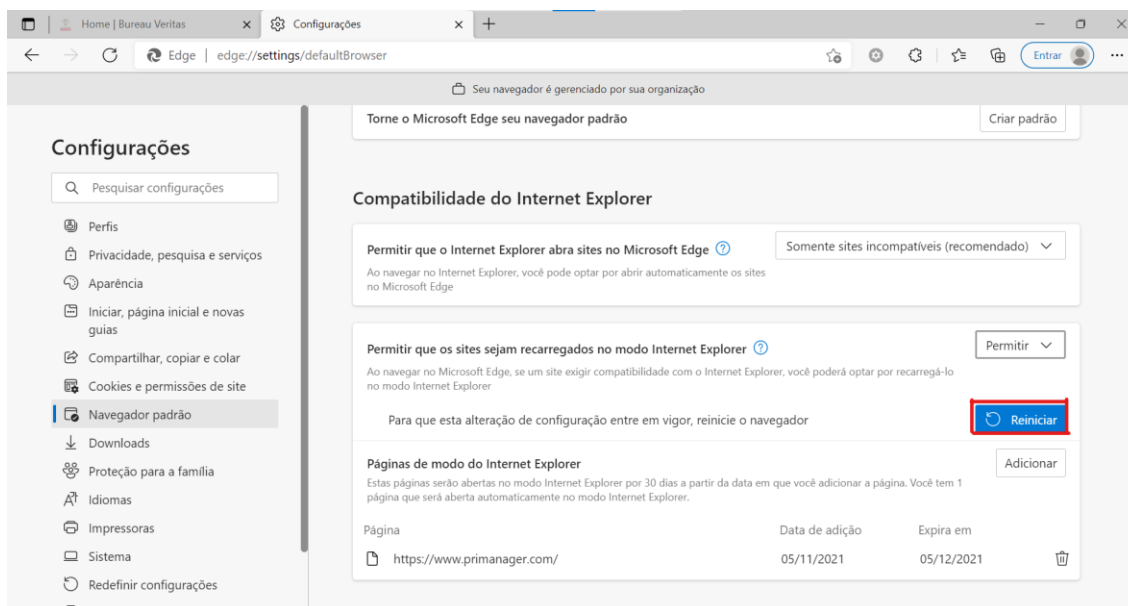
Home | Bureau Veritas
Configurações
Edge | edge://settings/defaultBrowser
Entrar
Seu navegador é gerenciado por sua organização

Configurações
Pesquisar configurações
Perfis
Privacidade, pesquisa e serviços
Aparência
Iniciar, página inicial e novas guias
Compartilhar, copiar e colar
Cookies e permissões de site
Navegador padrão
Downloads
Proteção para a família
Idiomas
Impressoras
Sistema
Redefinir configurações

Torne o Microsoft Edge seu navegador padrão
Criar padrão

Compatibilidade do Internet Explorer

Permitir que o Internet Explorer abra sites no Microsoft Edge
Somente sites incompatíveis (recomendado)
Ao navegar no Internet Explorer, você pode optar por abrir automaticamente os sites no Microsoft Edge

Permitir que os sites sejam recarregados no modo Internet Explorer
Permitir
Ao navegar no Microsoft Edge, se um site exigir compatibilidade com o Internet Explorer, você poderá optar por recarregá-lo no modo Internet Explorer
Para que esta alteração de configuração entre em vigor, reinicie o navegador
Reiniciar

Páginas de modo do Internet Explorer
Adicionar
Estas páginas serão abertas no modo Internet Explorer por 30 dias a partir da data em que você adicionar a página. Você tem 1 página que será aberta automaticamente no modo Internet Explorer.

| Página | Data de adição | Expira em |
|---|---|---|
| https://www.primanager.com/ | 05/11/2021 | 05/12/2021 |